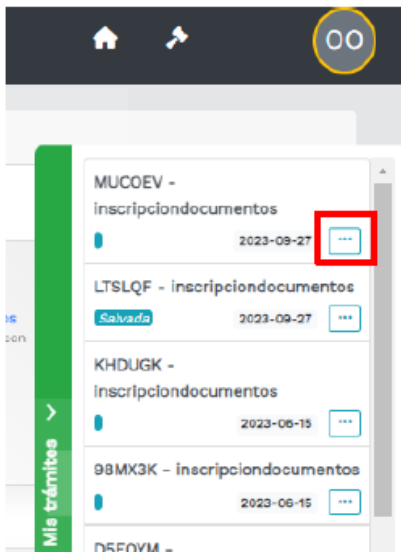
OO

MUCOEV - inscripciondocumentos
2023-09-27
···

LTSLQF - inscripciondocumentos
Salvada
2023-09-27
···

KHDUGK - inscripciondocumentos
2023-06-15
···

98MX3K - inscripciondocumentos
2023-06-15
···

D5FQYM -

Mis trámites

es
con